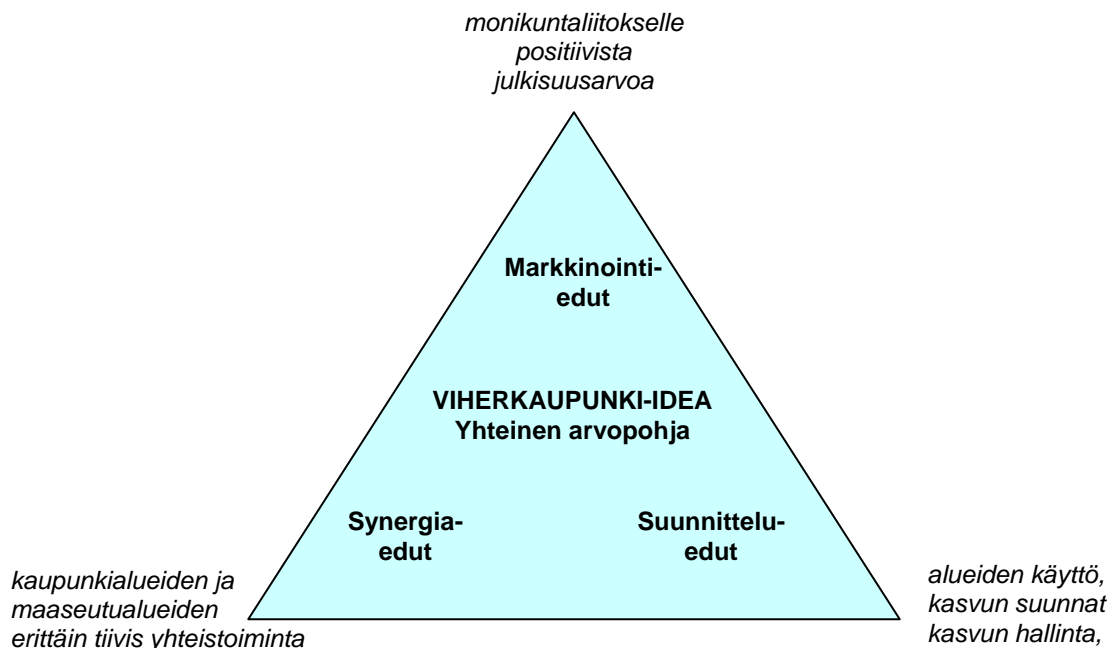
monikuntaliitokselle positiivista julkisuusarvoa

Markkinointiedut

VIHERKAUPUNKI-IDEA
Yhteinen arvopohja

Synergiaedut

Suunnitteluedut

kaupunkialueiden ja maaseutualueiden erittäin tiivis yhteistoiminta

alueiden käyttö, kasvun suunnat kasvun hallinta,